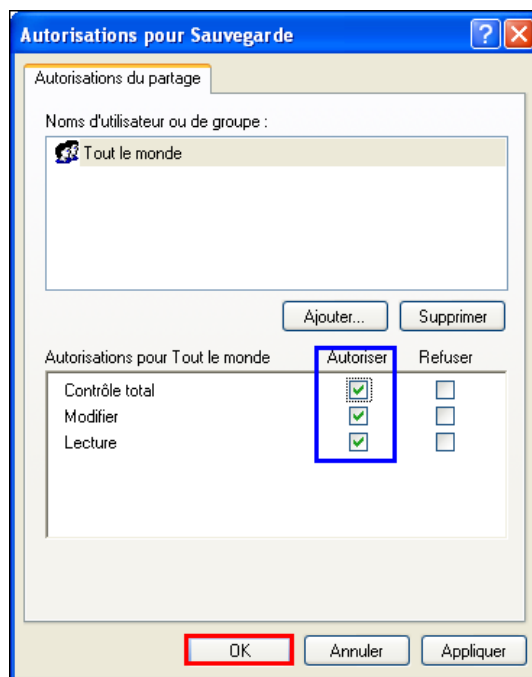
Autorisations pour Sauvegarde

Autorisations du partage

Noms d'utilisateur ou de groupe :

Tout le monde

Ajouter... Supprimer

Autorisations pour Tout le monde | Autoriser | Refuser
--- | --- | ---

| Autorisations pour Tout le monde | Autoriser | Refuser |
|---|---|---|
| Contrôle total | ☑ | ☐ |
| Modifier | ☑ | ☐ |
| Lecture | ☑ | ☐ |

OK Annuler Appliquer